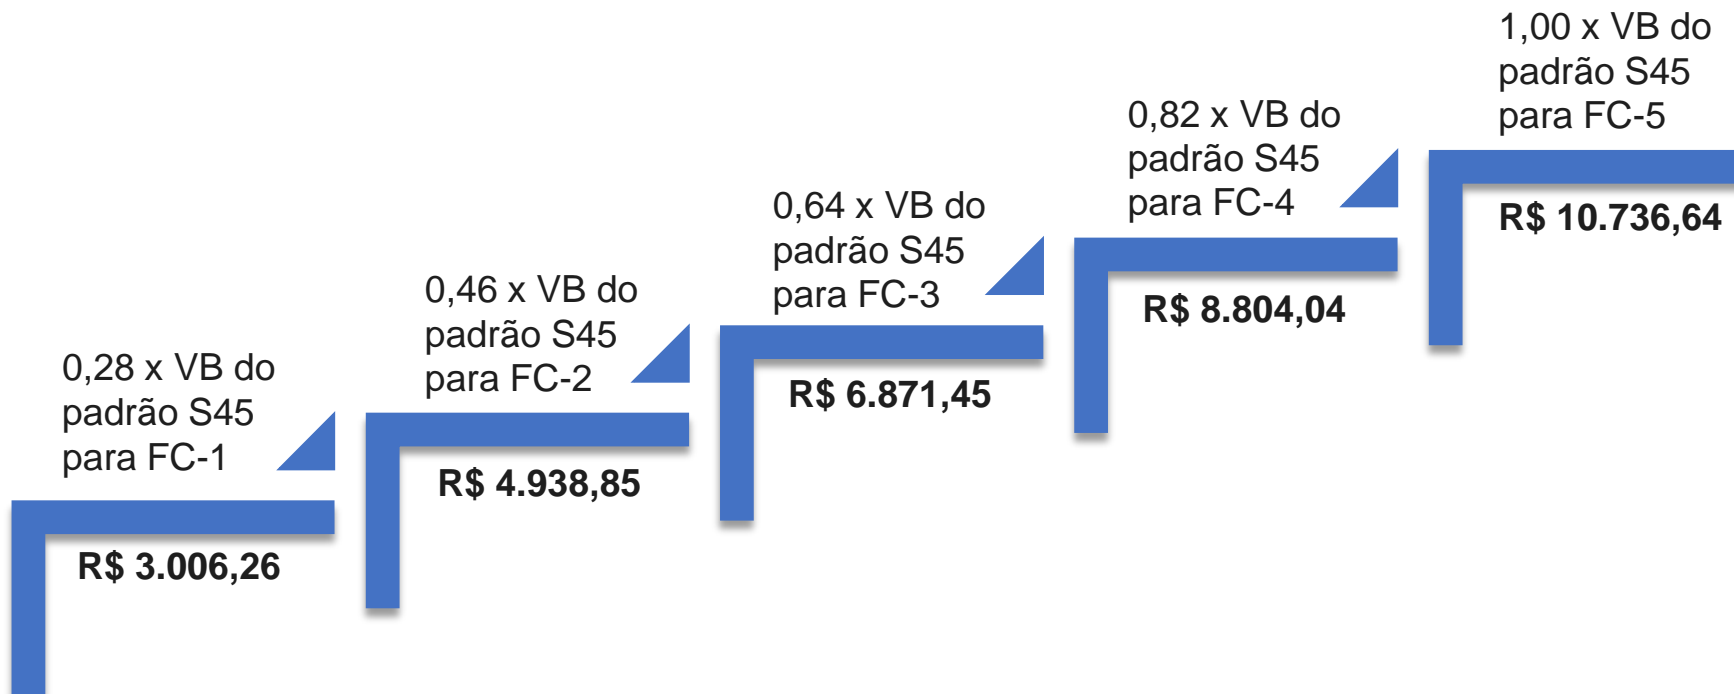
0,28 x VB do padrão S45 para FC-1

R$ 3.006,26

0,46 x VB do padrão S45 para FC-2

R$ 4.938,85

0,64 x VB do padrão S45 para FC-3

R$ 6.871,45

0,82 x VB do padrão S45 para FC-4

R$ 8.804,04

1,00 x VB do padrão S45 para FC-5

R$ 10.736,64